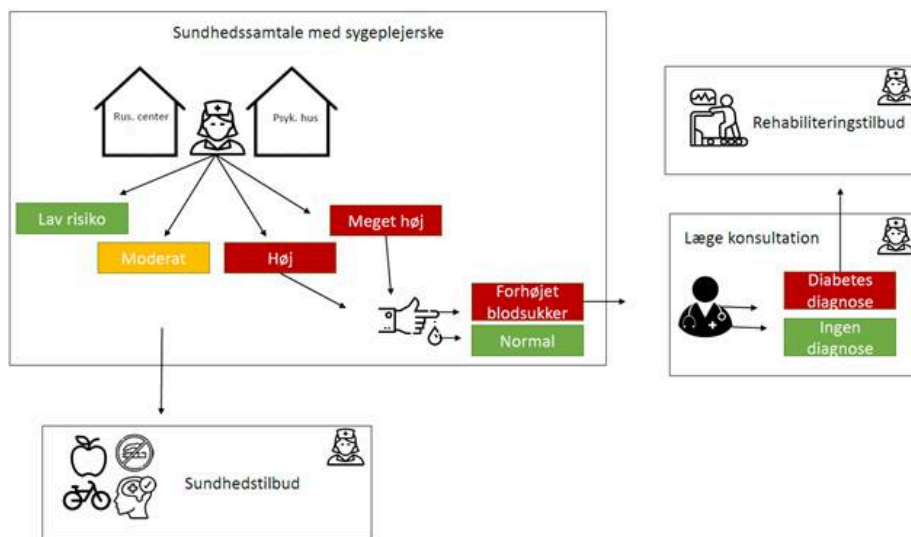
Sundhedssamtale med sygeplejerske

Rus. center

Psyk. hus

Lav risiko

Moderat

Høj

Meget høj

Forhøjet blodsukker

Normal

Rehabiliteringstilbud

Læge konsultation

Diabetes diagnose

Ingen diagnose

Sundhedstilbud